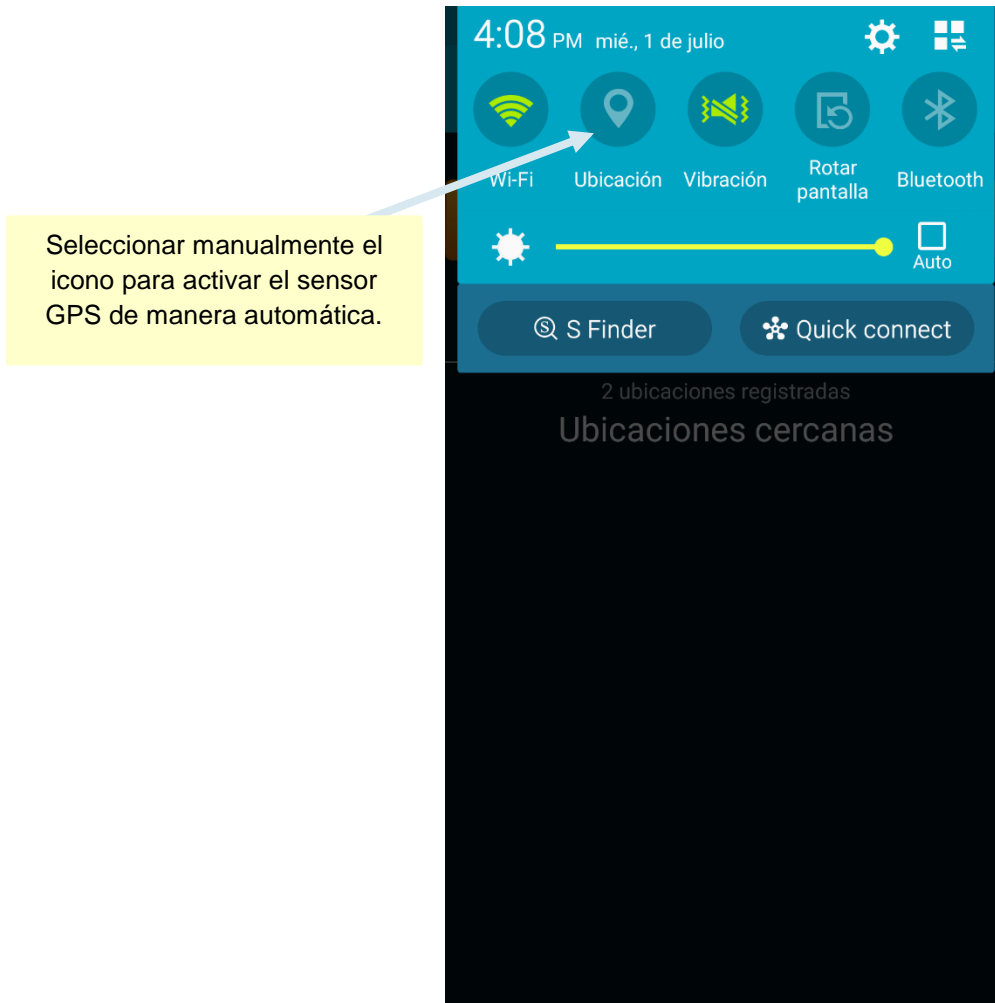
Seleccionar manualmente el icono para activar el sensor GPS de manera automática.

4:08 PM mié., 1 de julio

Wi-Fi
Ubicación
Vibración
Rotar pantalla
Bluetooth

Auto

S Finder
Quick connect

2 ubicaciones registradas
Ubicaciones cercanas